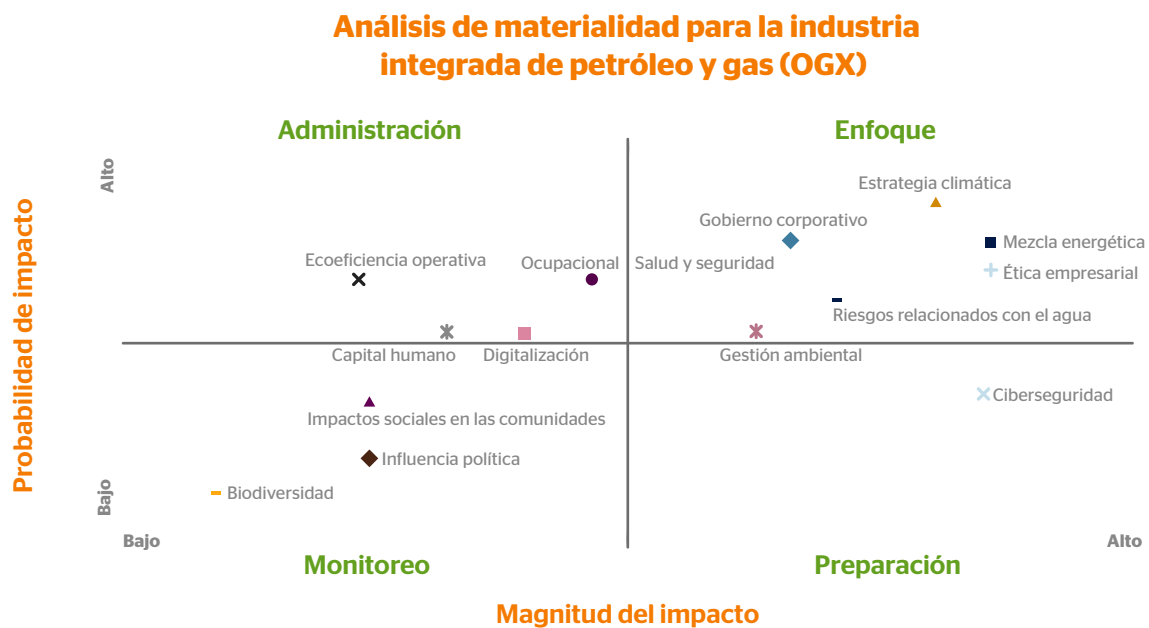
Análisis de materialidad para la industria integrada de petróleo y gas (OGX)

Administración

Enfoque

Probabilidad de impacto

Alto

Bajo

Estrategia climática

Gobierno corporativo

Mezcla energética

Ecoeficiencia operativa

Ocupacional

Salud y seguridad

Ética empresarial

Riesgos relacionados con el agua

Capital humano

Digitalización

Gestión ambiental

Ciberseguridad

Impactos sociales en las comunidades

Influencia política

Biodiversidad

Bajo

Alto

Monitoreo

Preparación

Magnitud del impacto